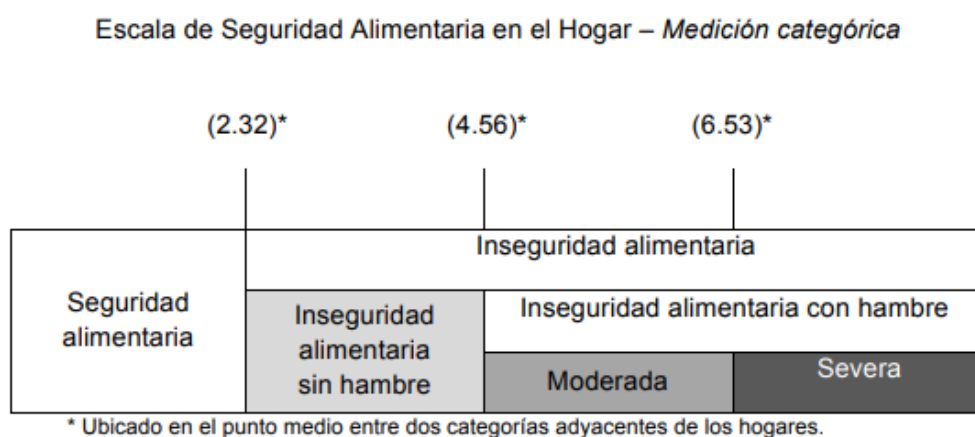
Escala de Seguridad Alimentaria en el Hogar – *Medición categórica*

(2.32)* (4.56)* (6.53)*

Inseguridad alimentaria

Seguridad alimentaria

Inseguridad alimentaria sin hambre

Inseguridad alimentaria con hambre

Moderada

Severa

* Ubicado en el punto medio entre dos categorías adyacentes de los hogares.